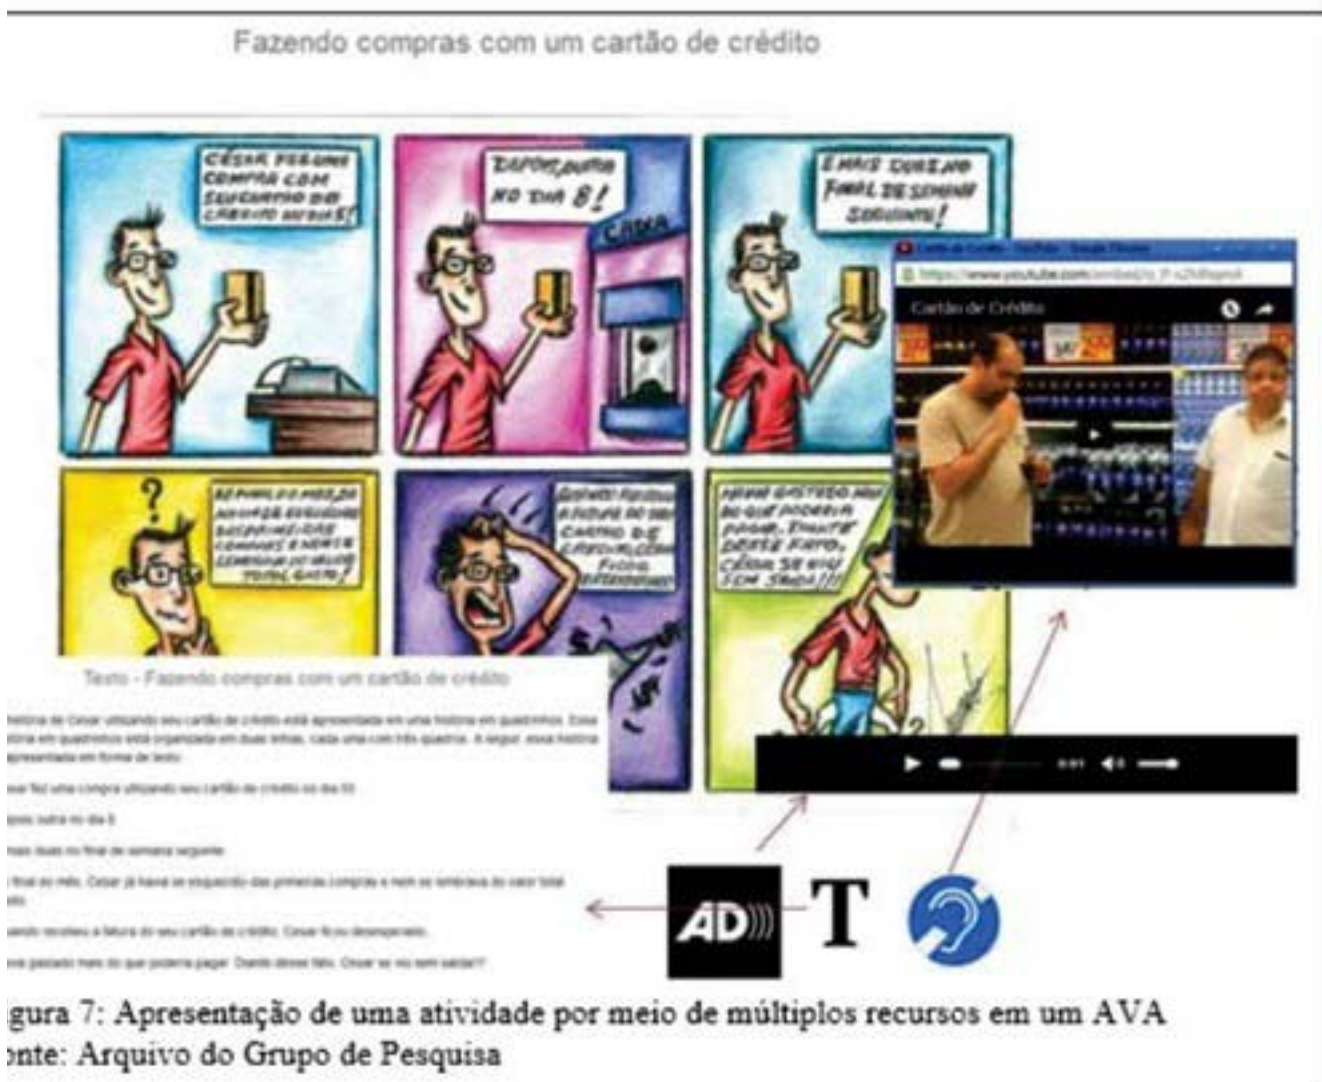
Fazendo compras com um cartão de crédito

CÉSAR FEZ UMA COMPRA COM SEU CARTÃO DE CRÉDITO NO DIA 5!

DEPOIS, OUTRA NO DIA 8!

CAIXA

E MAIS DUAS NO FINAL DE SEMANA SEGUINTE!

Cartão de Crédito - YouTube - Google Chrome

https://www.youtube.com/embed/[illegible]

Cartão de Crédito

?

NO FINAL DO MÊS, JÁ HAVIA SE ESQUECIDO DAS PRIMEIRAS COMPRAS E NEM SE LEMBRAVA DO VALOR TOTAL GASTO!

QUANDO RECEBEU A FATURA DO SEU CARTÃO DE CRÉDITO, FICOU DESESPERADO.

HAVIA GASTADO MAIS DO QUE PODERIA PAGAR. DIANTE DESSE FATO, CÉSAR SE VIU SEM SAÍDA!!!

Texto - Fazendo compras com um cartão de crédito

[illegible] história de César utilizando seu cartão de crédito está apresentada em uma história em quadrinhos. Essa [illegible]tória em quadrinhos está organizada em duas linhas, cada uma com três quadros. A seguir, essa história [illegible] apresentada em forma de texto.

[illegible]sar fez uma compra utilizando seu cartão de crédito no dia 5!

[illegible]pois outra no dia 8.

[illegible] mais duas no final de semana seguinte.

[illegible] final do mês, César já havia se esquecido das primeiras compras e nem se lembrava do valor total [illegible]

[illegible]ando recebeu a fatura do seu cartão de crédito, César ficou desesperado.

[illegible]via gastado mais do que poderia pagar. Diante desse fato, César se viu sem saída!!!

AD T

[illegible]gura 7: Apresentação de uma atividade por meio de múltiplos recursos em um AVA
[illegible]onte: Arquivo do Grupo de Pesquisa